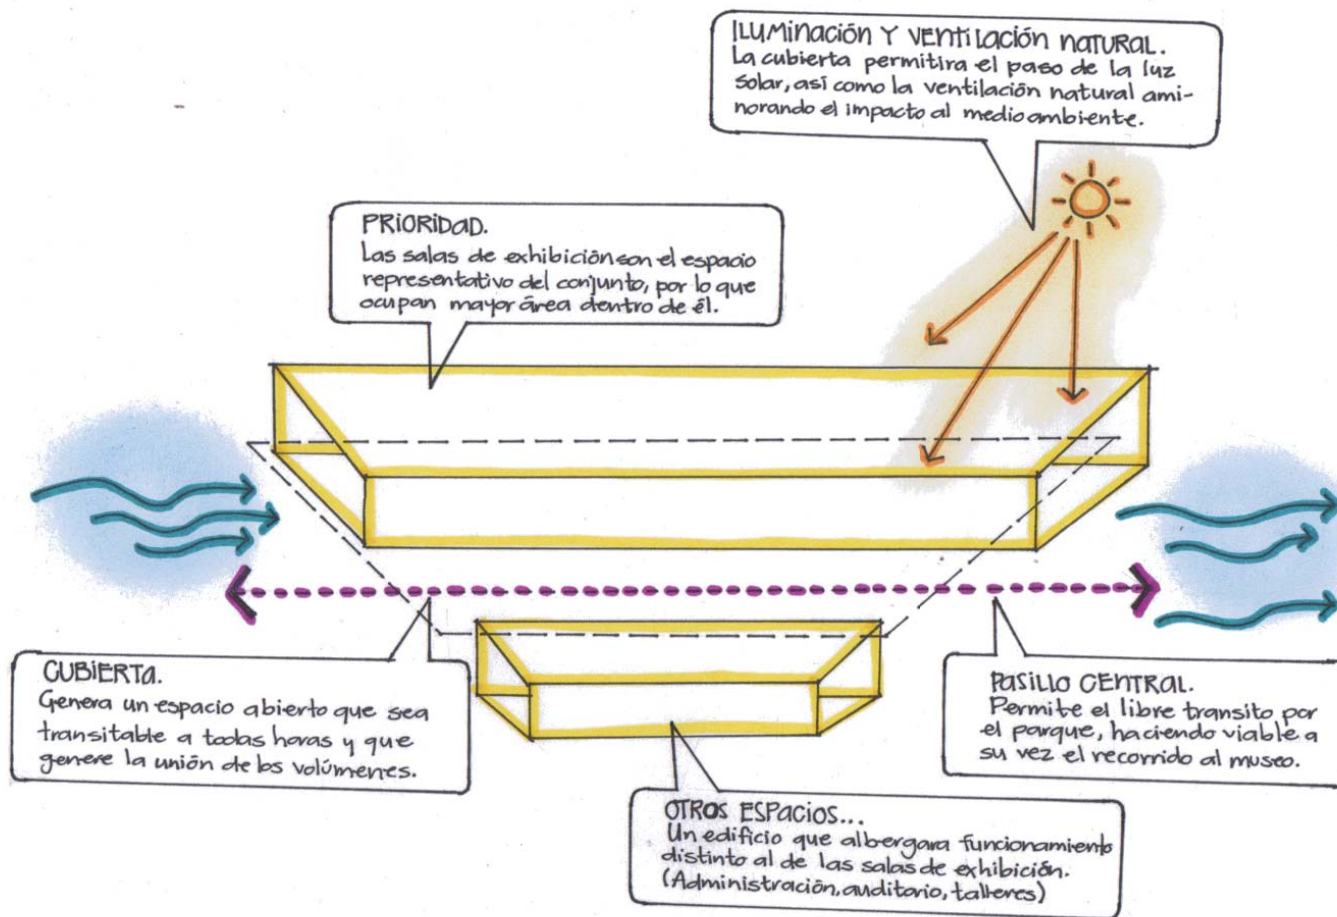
ILUMINACIÓN Y VENTILACIÓN NATURAL.
La cubierta permitira el paso de la luz solar, así como la ventilación natural aminorando el impacto al medio ambiente.

PRIORIDAD.
Las salas de exhibición son el espacio representativo del conjunto, por lo que ocupan mayor área dentro de él.

CUBIERTA.
Genera un espacio abierto que sea transitable a todas horas y que genere la unión de los volúmenes.

PASILLO CENTRAL.
Permite el libre transito por el parque, haciendo viable a su vez el recorrido al museo.

OTROS ESPACIOS...
Un edificio que albergara funcionamiento distinto al de las salas de exhibición. (Administración, auditorio, talleres)